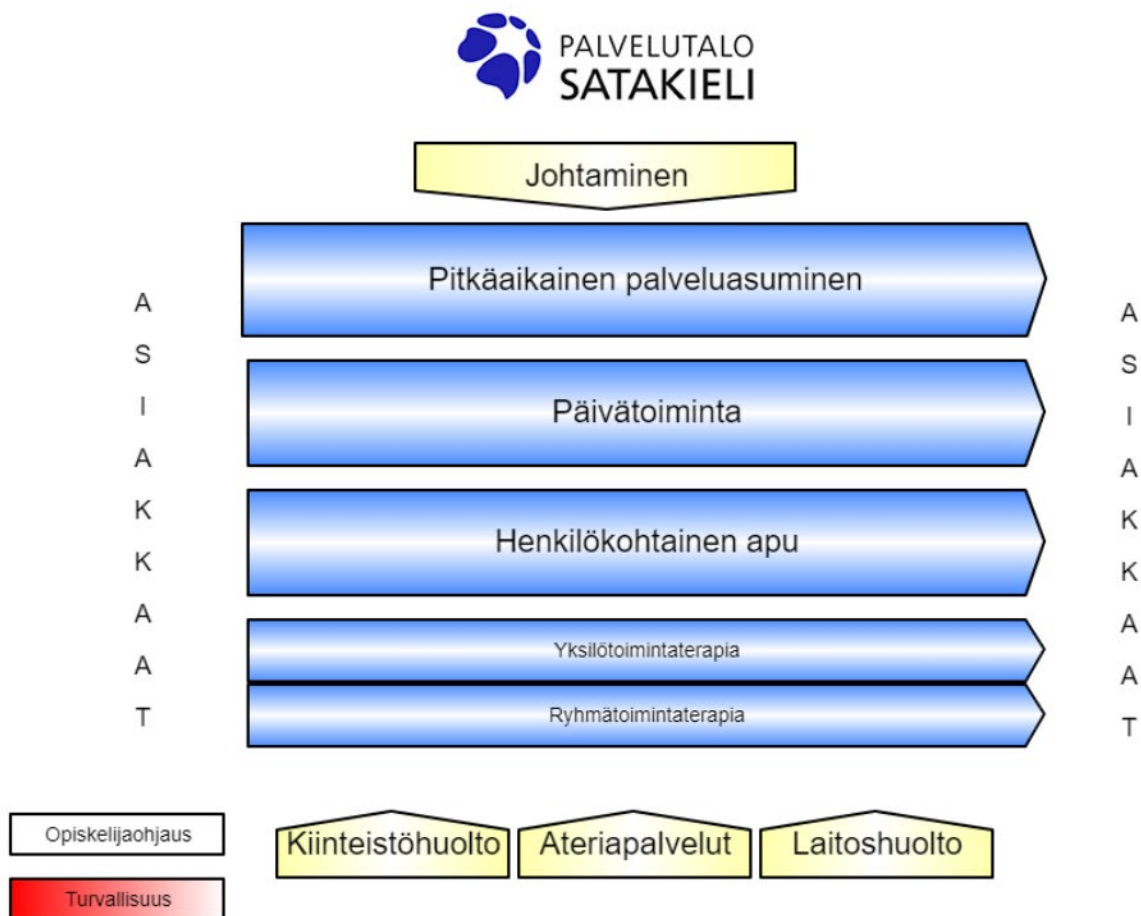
PALVELUTALO
SATAKIELI

Johtaminen

A
S
I
A
K
K
A
A
T

Pitkäaikainen palveluasuminen

Päivätoiminta

Henkilökohtainen apu

Yksilötoimintaterapia

Ryhmätoimintaterapia

A
S
I
A
K
K
A
A
T

Opiskelijaohjaus

Turvallisuus

Kiinteistöhuolto

Ateriapalvelut

Laitoshuolto